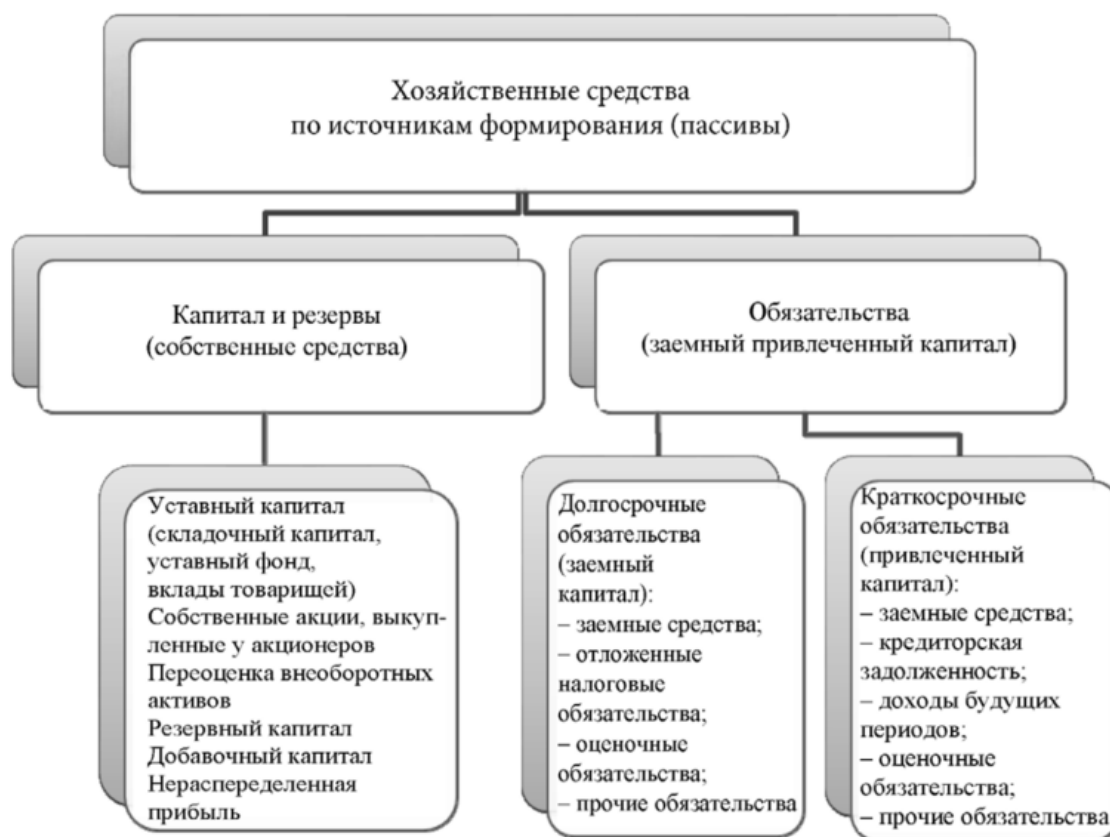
Хозяйственные средства
по источникам формирования (пассивы)

Капитал и резервы
(собственные средства)

Обязательства
(заемный привлеченный капитал)

Уставный капитал (складочный капитал, уставный фонд, вклады товарищей)
Собственные акции, выкупленные у акционеров
Переоценка внеоборотных активов
Резервный капитал
Добавочный капитал
Нераспределенная прибыль

Долгосрочные обязательства (заемный капитал):
– заемные средства;
– отложенные налоговые обязательства;
– оценочные обязательства;
– прочие обязательства

Краткосрочные обязательства (привлеченный капитал):
– заемные средства;
– кредиторская задолженность;
– доходы будущих периодов;
– оценочные обязательства;
– прочие обязательства